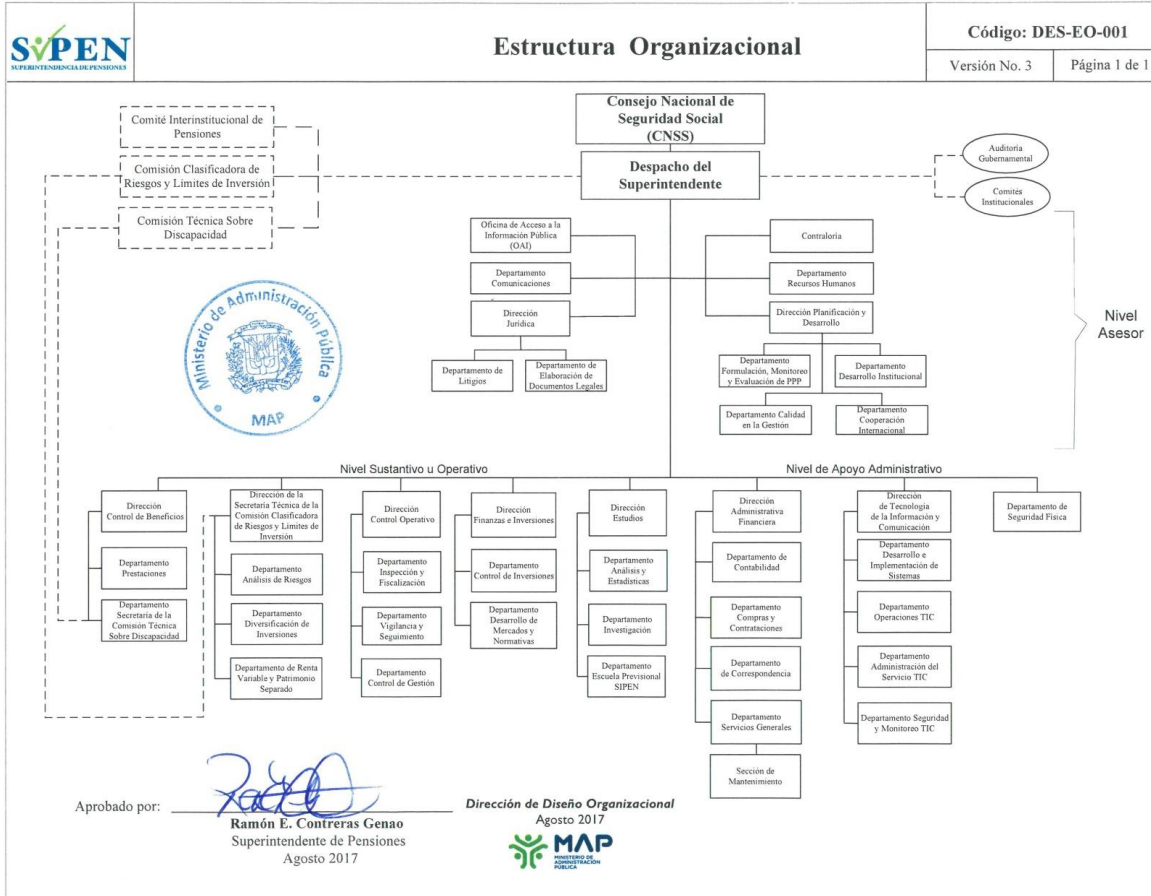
SIPEN
SUPERINTENDENCIA DE PENSIONES

Estructura Organizacional

Código: DES-EO-001

Versión No. 3

Página 1 de 1

Consejo Nacional de Seguridad Social (CNSS)

Comité Interinstitucional de Pensiones

Comisión Clasificadora de Riesgos y Límites de Inversión

Comisión Técnica Sobre Discapacidad

Despacho del Superintendente

Auditoría Gubernamental

Comités Institucionales

Oficina de Acceso a la Información Pública (OAI)

Departamento Comunicaciones

Dirección Jurídica

Departamento de Litigios

Departamento de Elaboración de Documentos Legales

Contraloría

Departamento Recursos Humanos

Dirección Planificación y Desarrollo

Departamento Formulación, Monitoreo y Evaluación de PPP

Departamento Desarrollo Institucional

Departamento Calidad en la Gestión

Departamento Cooperación Internacional

Nivel Asesor

Ministerio de Administración Pública
MAP

Nivel Sustantivo u Operativo

Nivel de Apoyo Administrativo

Dirección Control de Beneficios

Departamento Prestaciones

Departamento Secretaría de la Comisión Técnica Sobre Discapacidad

Dirección de la Secretaría Técnica de la Comisión Clasificadora de Riesgos y Límites de Inversión

Departamento Análisis de Riesgos

Departamento Diversificación de Inversiones

Departamento de Renta Variable y Patrimonio Separado

Dirección Control Operativo

Departamento Inspección y Fiscalización

Departamento Vigilancia y Seguimiento

Departamento Control de Gestión

Dirección Finanzas e Inversiones

Departamento Control de Inversiones

Departamento Desarrollo de Mercados y Normativas

Dirección Estudios

Departamento Análisis y Estadísticas

Departamento Investigación

Departamento Escuela Previsional SIPEN

Dirección Administrativa Financiera

Departamento de Contabilidad

Departamento Compras y Contrataciones

Departamento de Correspondencia

Departamento Servicios Generales

Sección de Mantenimiento

Dirección de Tecnología de la Información y Comunicación

Departamento Desarrollo e Implementación de Sistemas

Departamento Operaciones TIC

Departamento Administración del Servicio TIC

Departamento Seguridad y Monitoreo TIC

Departamento de Seguridad Física

Aprobado por:
Ramón E. Contreras Genao
Superintendente de Pensiones
Agosto 2017

Dirección de Diseño Organizacional
Agosto 2017
MAP
MINISTERIO DE ADMINISTRACIÓN PÚBLICA